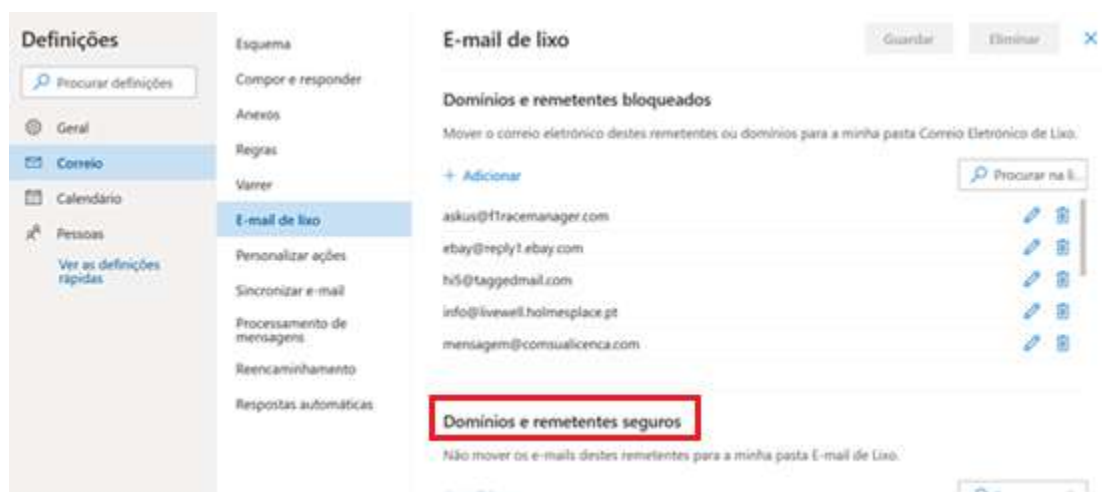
Definições

Procurar definições

Geral

Correio

Calendário

Pessoas

Ver as definições rápidas

Esquema

Compor e responder

Anexos

Regras

Varrer

E-mail de lixo

Personalizar ações

Sincronizar e-mail

Processamento de mensagens

Reencaminhamento

Respostas automáticas

E-mail de lixo

Guardar

Eliminar

Domínios e remetentes bloqueados

Mover o correio eletrónico destes remetentes ou domínios para a minha pasta Correio Eletrónico de Lixo.

+ Adicionar

Procurar na li...

askus@f1racemanager.com

ebay@reply1.ebay.com

hi5@taggedmail.com

info@livewell.holmesplace.pt

mensagem@comsualicenca.com

Domínios e remetentes seguros

Não mover os e-mails destes remetentes para a minha pasta E-mail de Lixo.